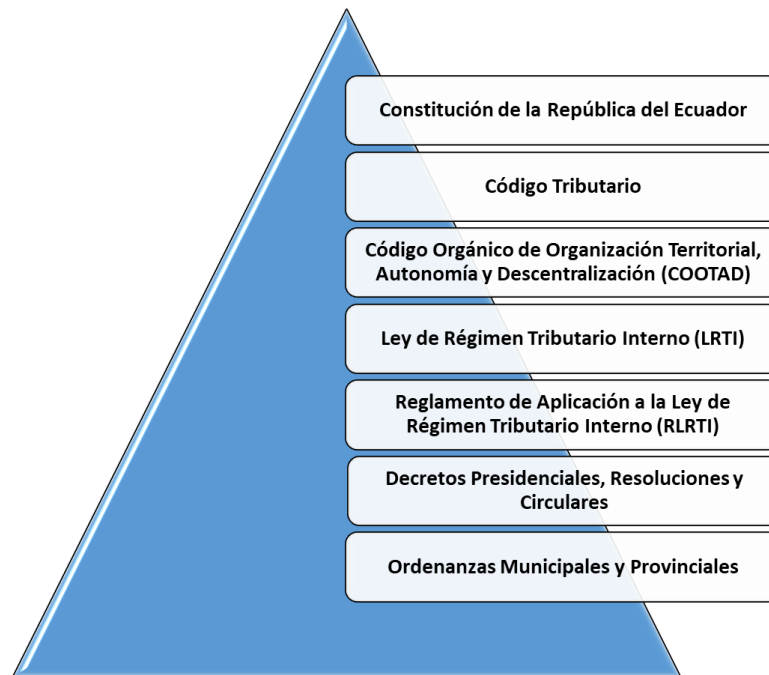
Constitución de la República del Ecuador

Código Tributario

Código Orgánico de Organización Territorial, Autonomía y Descentralización (COOTAD)

Ley de Régimen Tributario Interno (LRTI)

Reglamento de Aplicación a la Ley de Régimen Tributario Interno (RLRTI)

Decretos Presidenciales, Resoluciones y Circulares

Ordenanzas Municipales y Provinciales